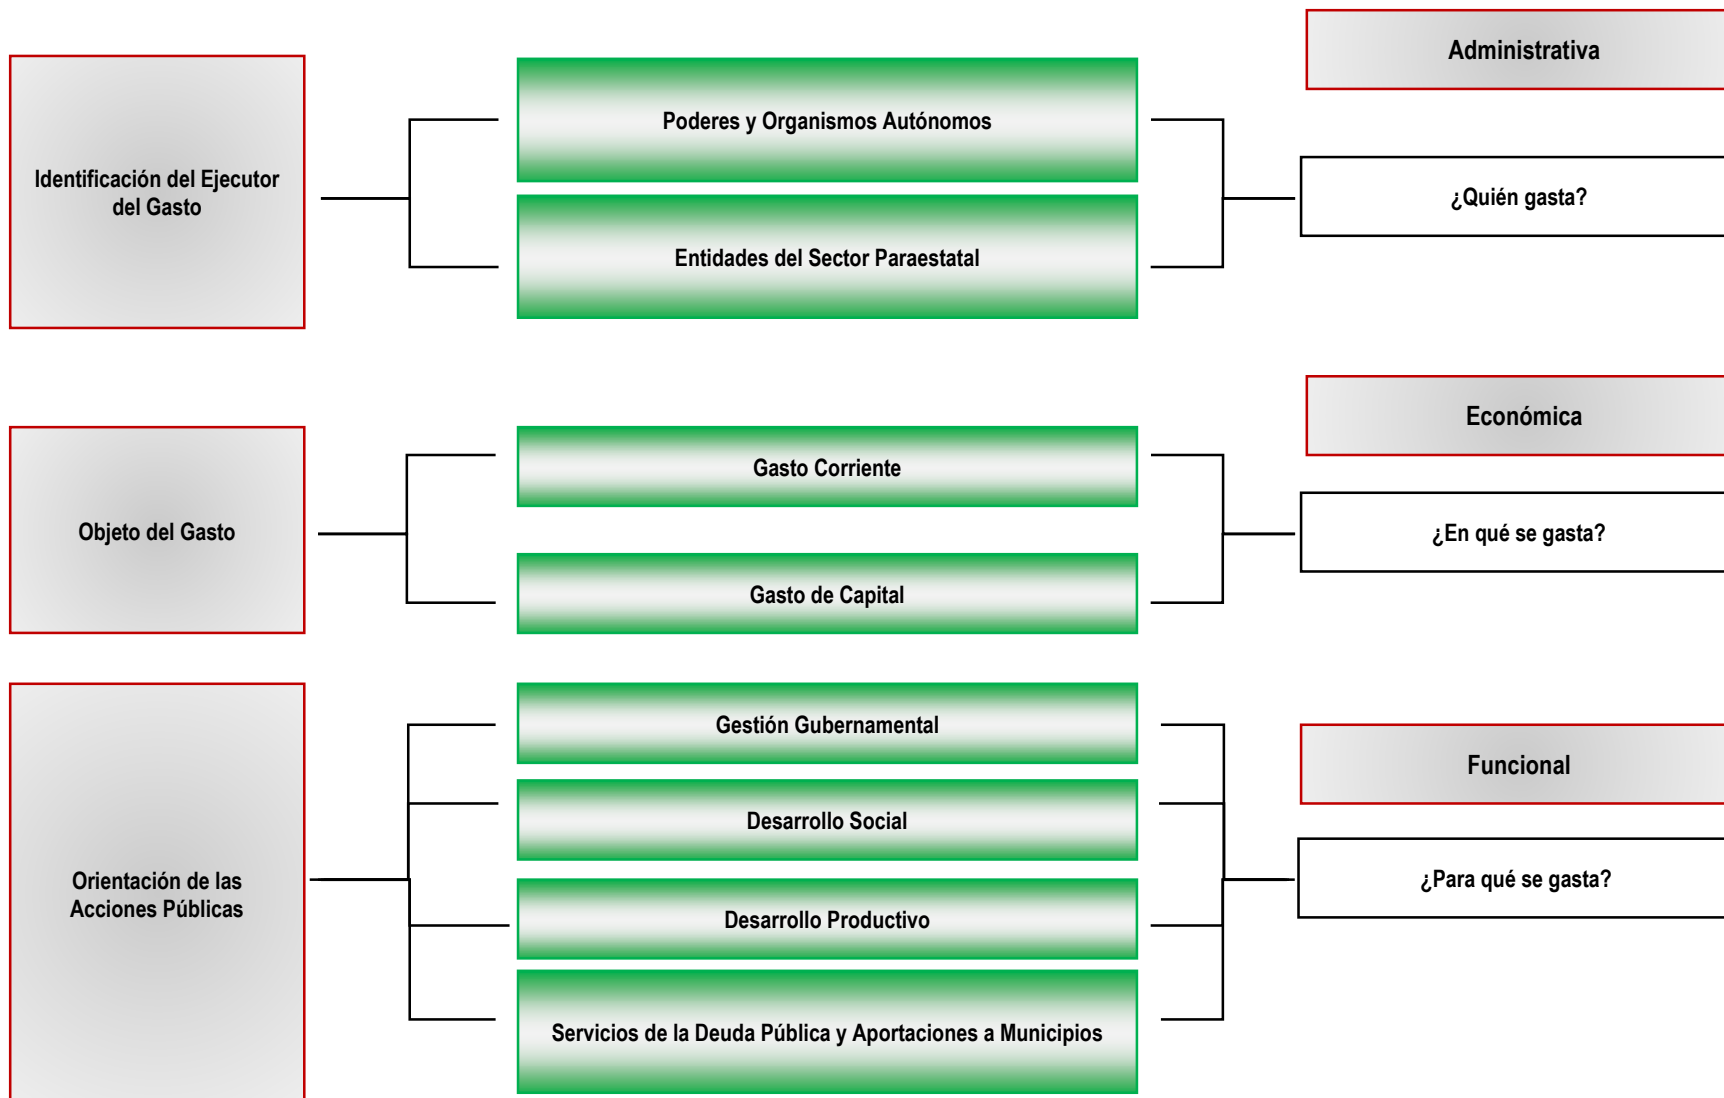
Administrativa

Identificación del Ejecutor del Gasto

Poderes y Organismos Autónomos

Entidades del Sector Paraestatal

¿Quién gasta?

Económica

Objeto del Gasto

Gasto Corriente

Gasto de Capital

¿En qué se gasta?

Orientación de las Acciones Públicas

Gestión Gubernamental

Desarrollo Social

Desarrollo Productivo

Servicios de la Deuda Pública y Aportaciones a Municipios

Funcional

¿Para qué se gasta?